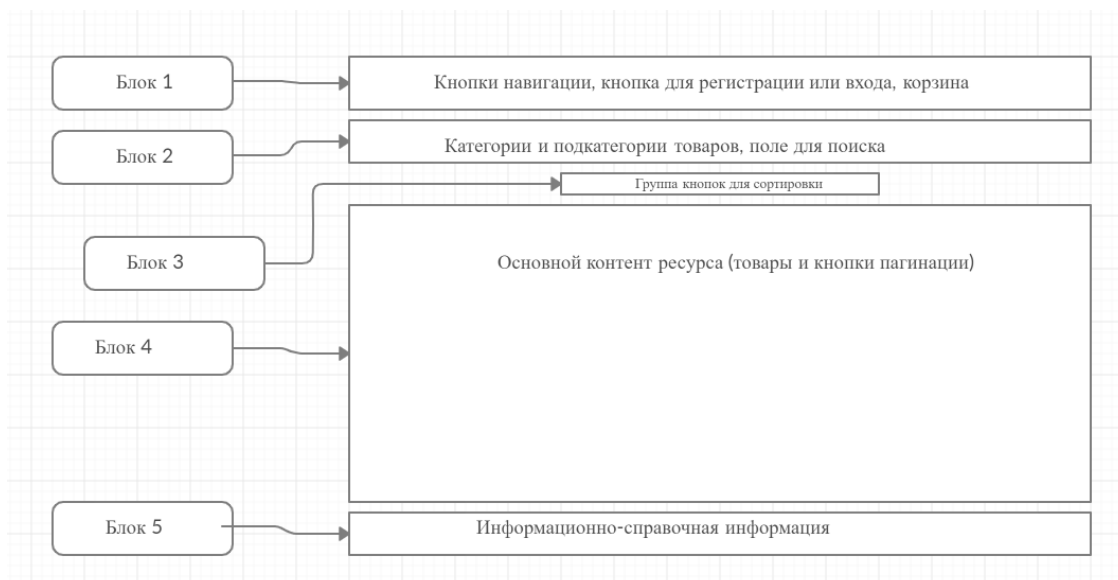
Блок 1

Кнопки навигации, кнопка для регистрации или входа, корзина

Блок 2

Категории и подкатегории товаров, поле для поиска

Группа кнопок для сортировки

Блок 3

Основной контент ресурса (товары и кнопки пагинации)

Блок 4

Блок 5

Информационно-справочная информация